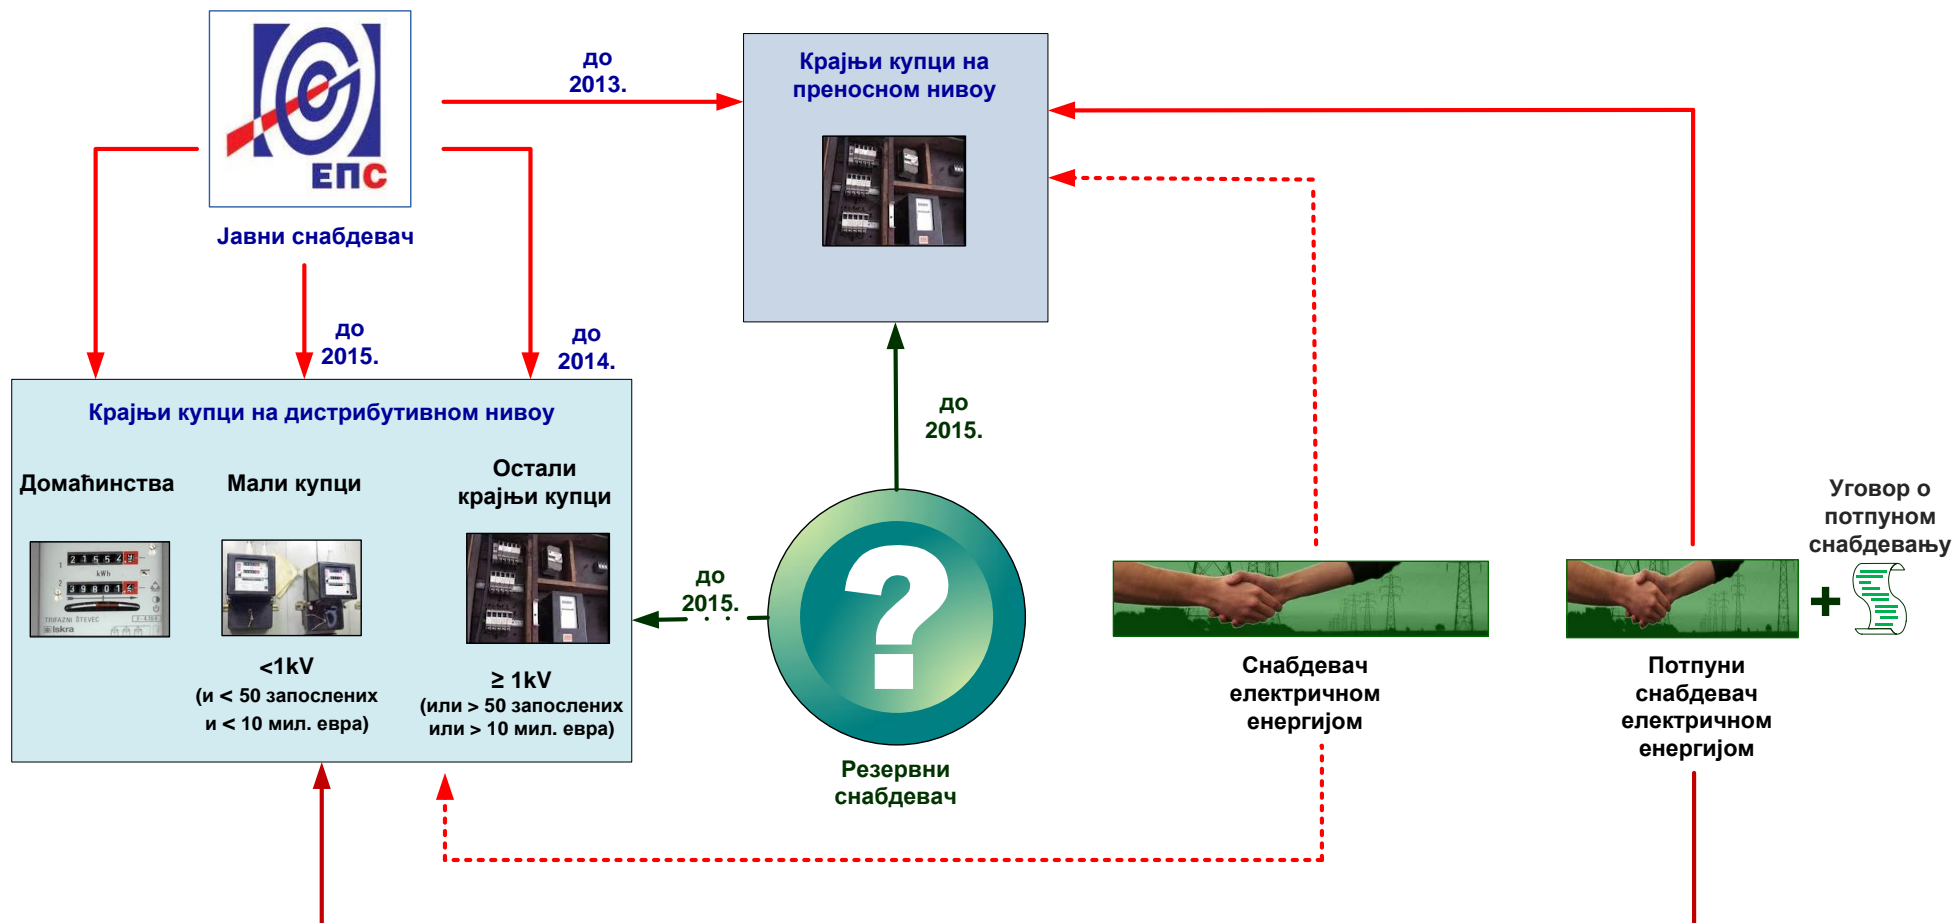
ЕПС

Јавни снабдевач

до 2013.

Крајњи купци на преносном нивоу

до 2015.

до 2014.

Крајњи купци на дистрибутивном нивоу

Домаћинства

Мали купци

Остали крајњи купци

<1kV
(и < 50 запослених и < 10 мил. евра)

≥ 1kV
(или > 50 запослених или > 10 мил. евра)

до 2015.

до 2015.

Резервни снабдевач

Уговор о потпуном снабдевању

Снабдевач електричном енергијом

Потпуни снабдевач електричном енергијом